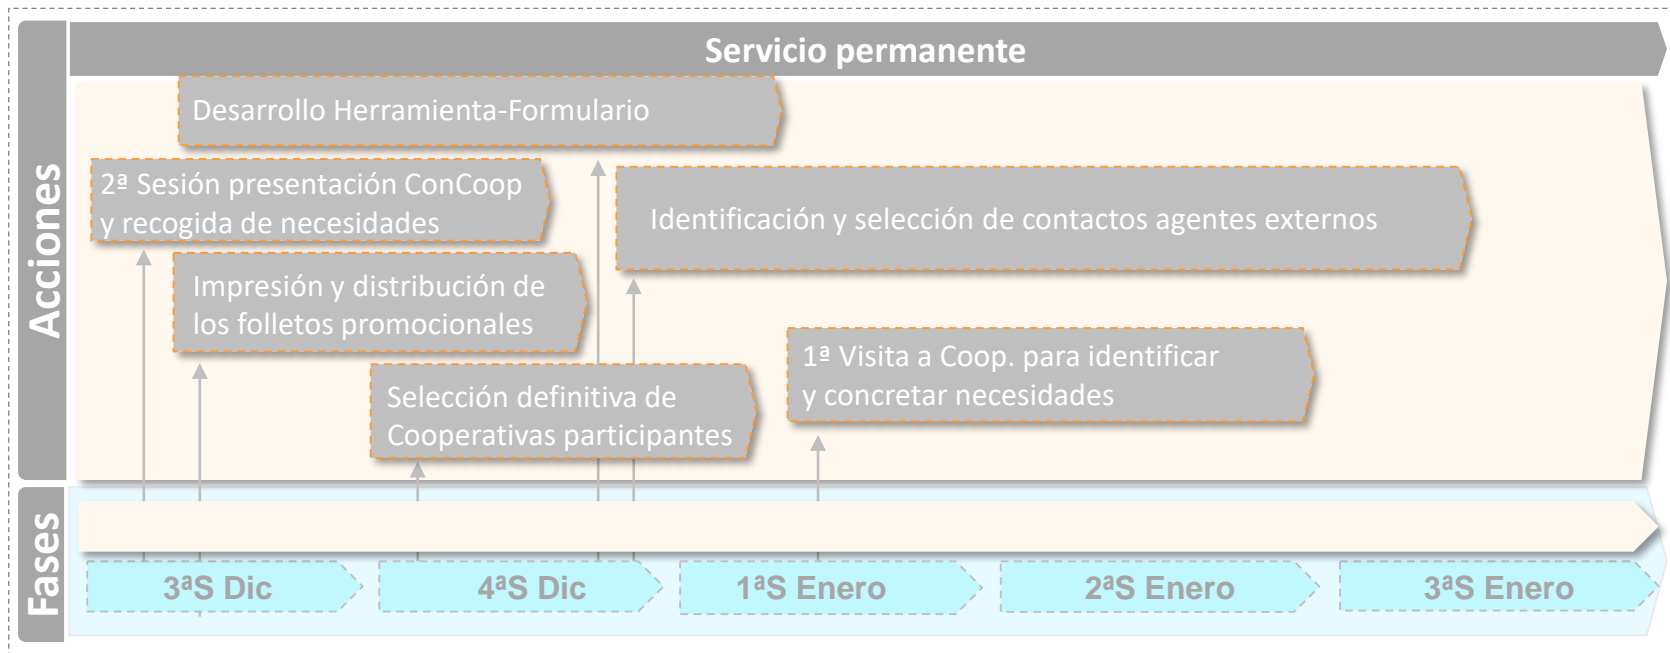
Servicio permanente

Acciones

Desarrollo Herramienta-Formulario

2ª Sesión presentación ConCoop y recogida de necesidades

Identificación y selección de contactos agentes externos

Impresión y distribución de los folletos promocionales

1ª Visita a Coop. para identificar y concretar necesidades

Selección definitiva de Cooperativas participantes

Fases

3ªS Dic

4ªS Dic

1ªS Enero

2ªS Enero

3ªS Enero